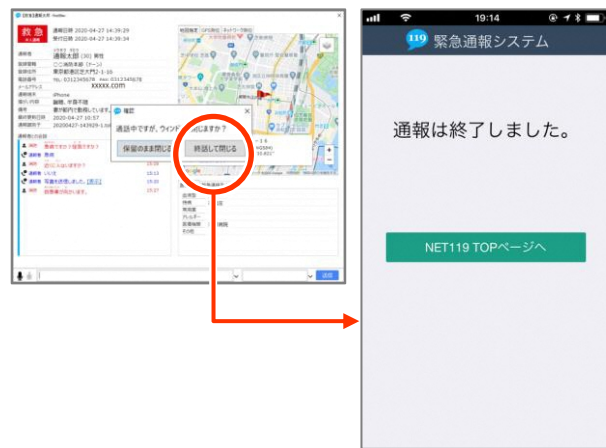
救急

通報日時 2020-04-27 14:39:29
受付日時 2020-04-27 14:39:34

通報太郎 (30) 男性

xxxxx.com

iPhone

2020-04-27 10:57
20200427-143929-1...

確認

通話中ですが、ウィンドウを閉じますか？

保留のまま閉じる

終話して閉じる

送信

19:14

119 緊急通報システム

通報は終了しました。

NET119 TOPページへ